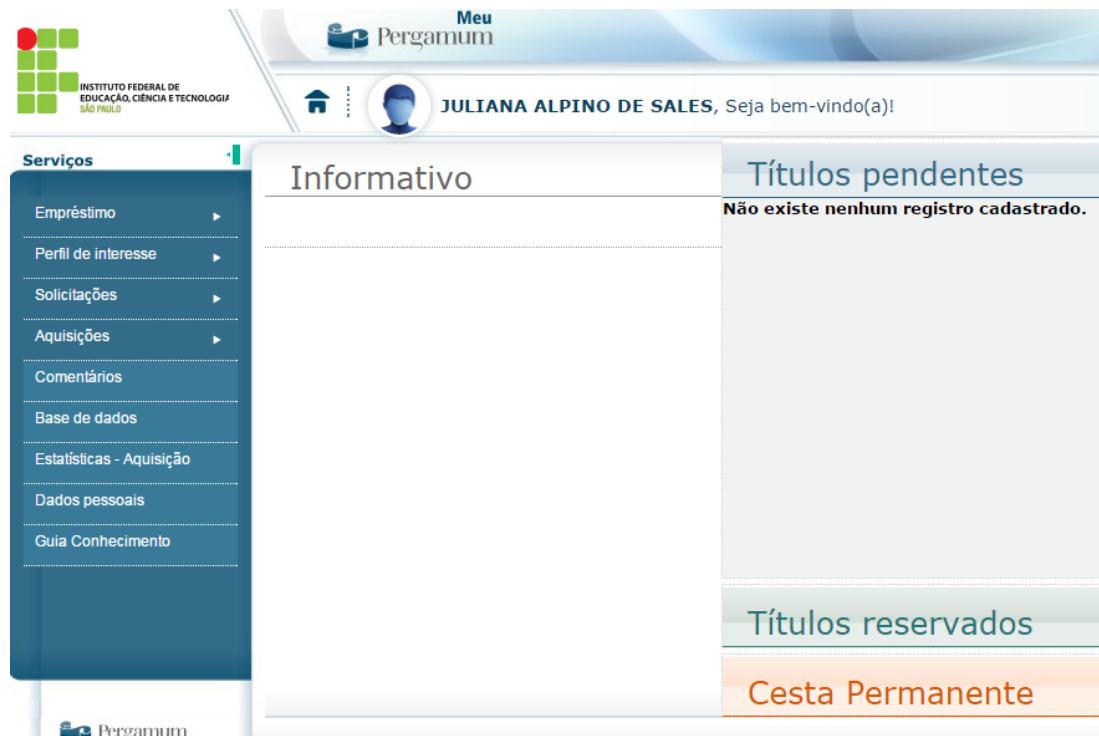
INSTITUTO FEDERAL DE EDUCAÇÃO, CIÊNCIA E TECNOLOGIA SÃO PAULO

Meu Pergamum

JULIANA ALPINO DE SALES, Seja bem-vindo(a)!

Serviços

Empréstimo

Perfil de interesse

Solicitações

Aquisições

Comentários

Base de dados

Estatísticas - Aquisição

Dados pessoais

Guia Conhecimento

Pergamum

Informativo

Títulos pendentes

Não existe nenhum registro cadastrado.

Títulos reservados

Cesta Permanente